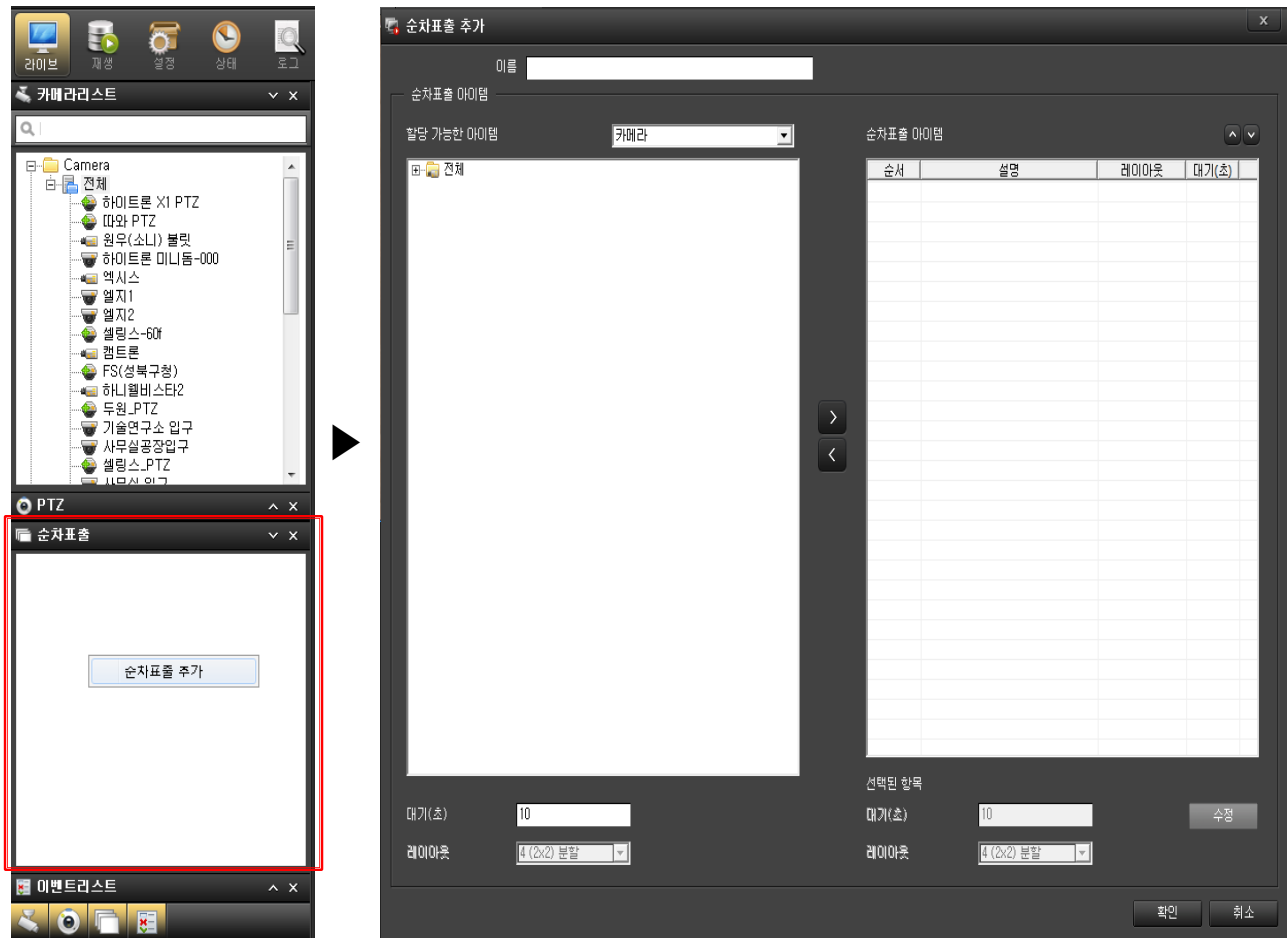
라이브 재생 설정 상태 로그

카메라리스트

Camera
전체
하이트론 X1 PTZ
따와 PTZ
원우(소니) 불릿
하이트론 미니돔-000
엑시스
엘지1
엘지2
셀링스-60f
캡트론
FS(성북구청)
하니웰비스타2
두원_PTZ
기술연구소 입구
사무실공장입구
셀링스_PTZ
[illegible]

PTZ

순차표출

순차표출 추가

이벤트리스트

순차표출 추가

이름

순차표출 아이템

할당 가능한 아이템
카메라
전체

순차표출 아이템

| 순서 | 설명 | 레이아웃 | 대기(초) |
|---|---|---|---|

대기(초) 10
레이아웃 4 (2x2) 분할

선택된 항목
대기(초) 10
레이아웃 4 (2x2) 분할
수정

확인 취소